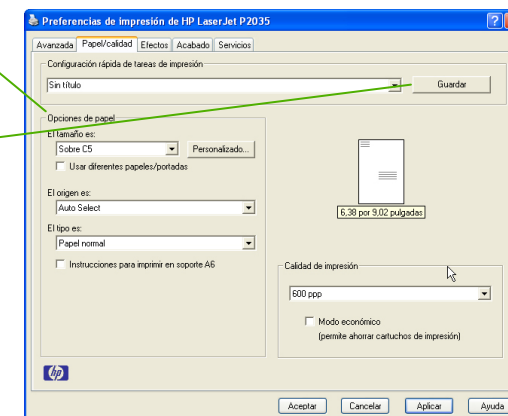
Preferencias de impresión de HP LaserJet P2035

Avanzada | Papel/calidad | Efectos | Acabado | Servicios

Configuración rápida de tareas de impresión
Sin título
Guardar

Opciones de papel
El tamaño es:
Sobre C5
Personalizado...
Usar diferentes papeles/portadas

El origen es:
Auto Select

El tipo es:
Papel normal

Instrucciones para imprimir en soporte A6

6,38 por 9,02 pulgadas

Calidad de impresión
600 ppp
Modo económico
(permite ahorrar cartuchos de impresión)

Aceptar | Cancelar | Aplicar | Ayuda